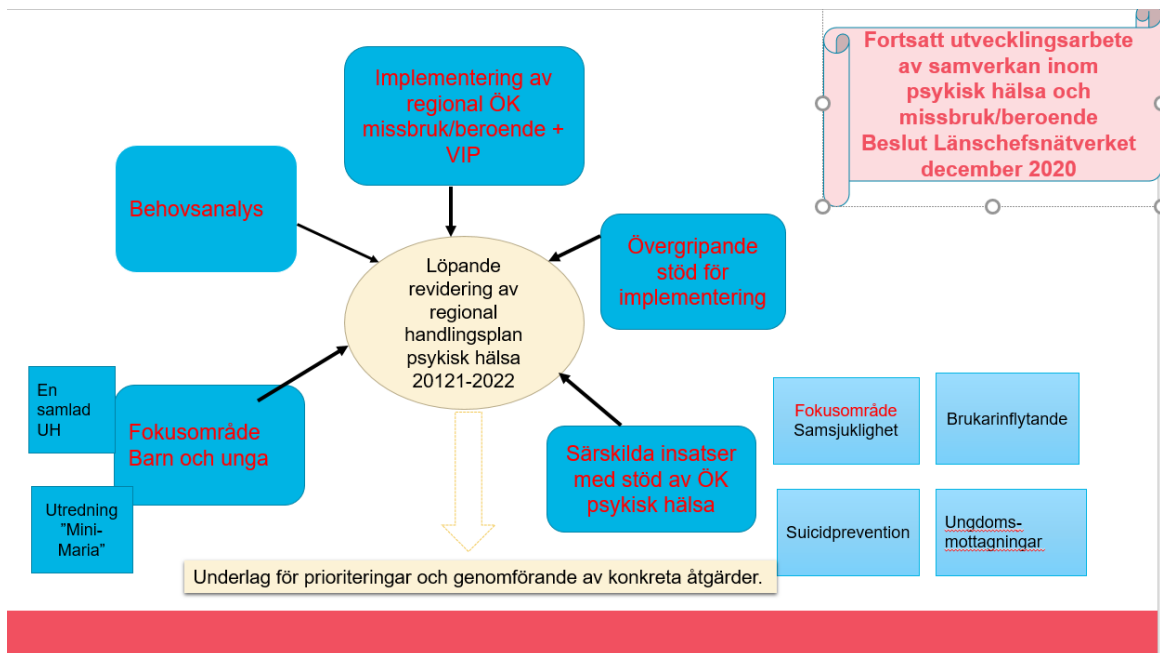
Fortsatt utvecklingsarbete av samverkan inom psykisk hälsa och missbruk/beroende Beslut Länschefsnätverket december 2020

Implementering av regional ÖK missbruk/beroende + VIP

Behovsanalys

Övergripande stöd för implementering

Löpande revidering av regional handlingsplan psykisk hälsa 20121-2022

En samlad UH

Fokusområde Barn och unga

Utredning "Mini-Maria"

Särskilda insatser med stöd av ÖK psykisk hälsa

Fokusområde Samsjuklighet

Brukarinflytande

Suicidprevention

Ungdoms-mottagningar

Underlag för prioriteringar och genomförande av konkreta åtgärder.